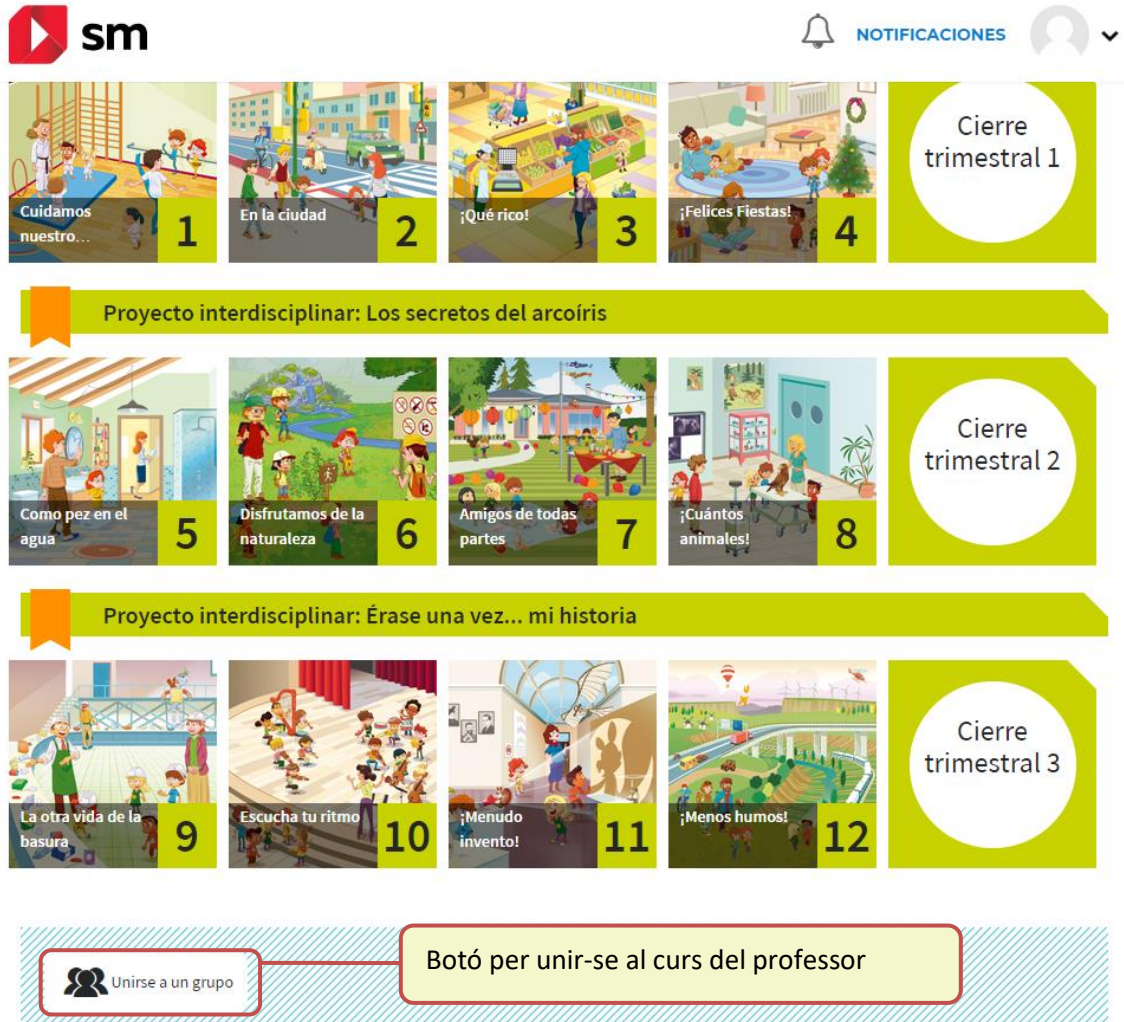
sm

NOTIFICACIONES

Cuidamos nuestro... 1

En la ciudad 2

¡Qué rico! 3

¡Felices Fiestas! 4

Cierre trimestral 1

Proyecto interdisciplinar: Los secretos del arcoíris

Como pez en el agua 5

Disfrutamos de la naturaleza 6

Amigos de todas partes 7

¡Cuántos animales! 8

Cierre trimestral 2

Proyecto interdisciplinar: Érase una vez... mi historia

La otra vida de la basura 9

Escucha tu ritmo 10

¡Menudo invento! 11

¡Menos humos! 12

Cierre trimestral 3

Unirse a un grupo

Botó per unir-se al curs del professor